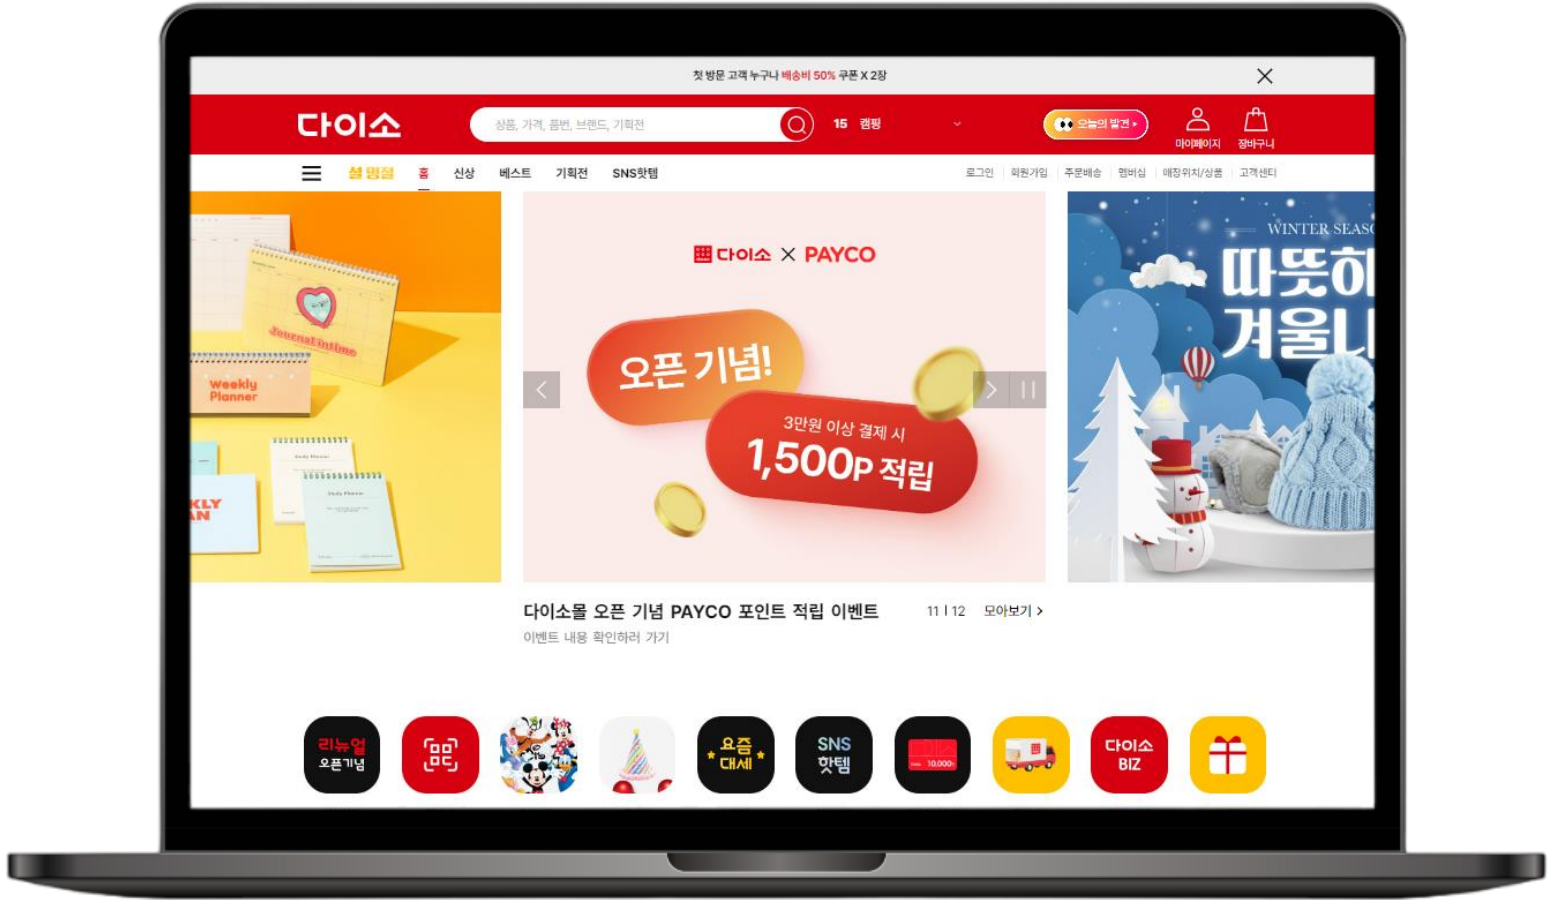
첫 방문 고객 누구나 배송비 50% 쿠폰 X 2장

다이소

상품, 가격, 품번, 브랜드, 기획전

15 캠핑

오늘의 발견

마이페이지 장바구니

설 명절 홈 신상 베스트 기획전 SNS핫템

로그인 회원가입 주문배송 멤버십 매장위치/상품 고객센터

Weekly Planner

Journal time

KLY AN

다이소 X PAYCO

오픈 기념!

3만원 이상 결제 시

1,500P 적립

WINTER SEAS

따뜻히 겨울니

다이소몰 오픈 기념 PAYCO 포인트 적립 이벤트

이벤트 내용 확인하러 가기

11 | 12 모아보기 >

리뉴얼 오픈기념

요즘 대세

SNS 핫템

10,000

다이소 BIZ